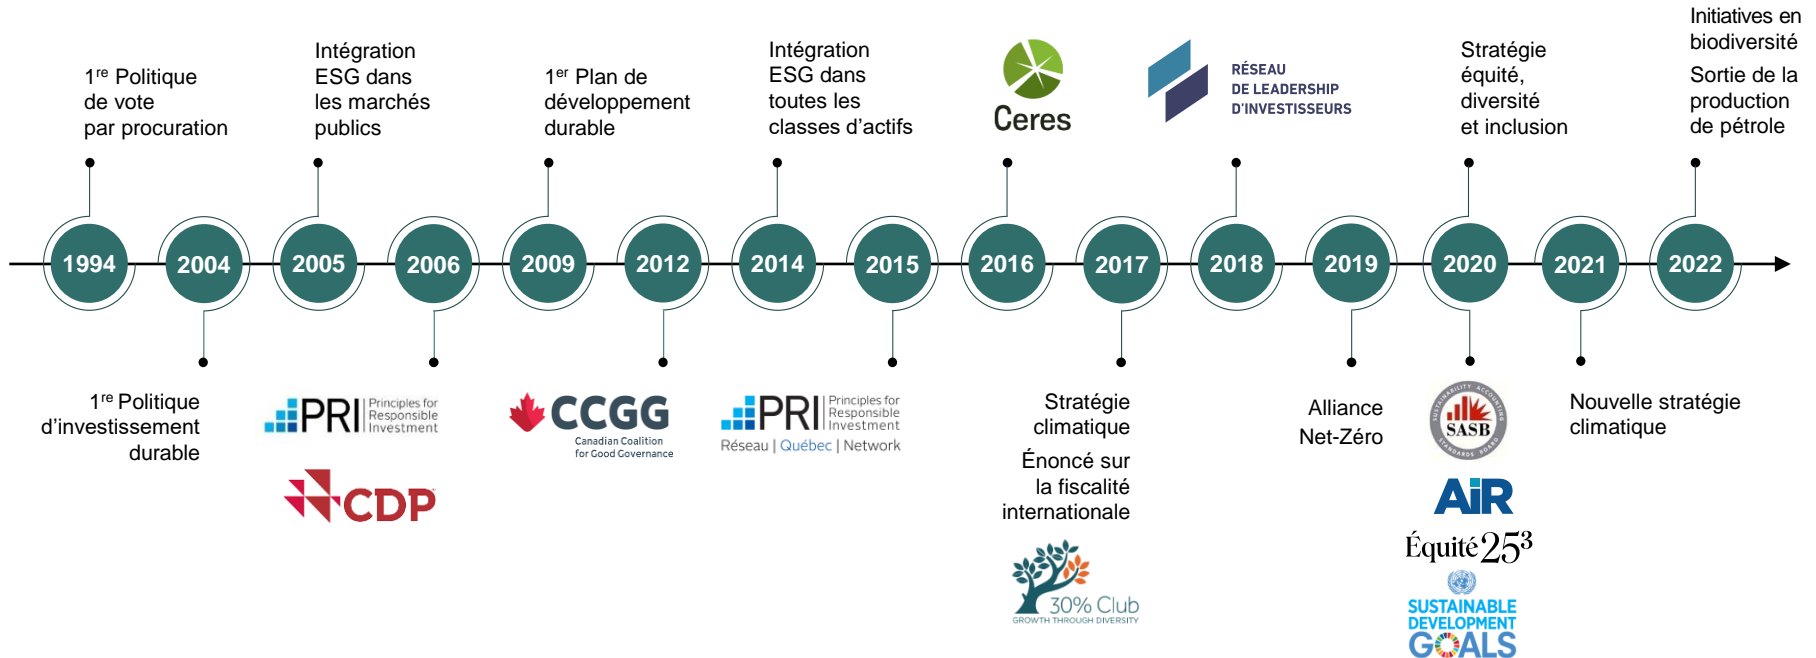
1$^{re}$ Politique de vote par procuration

Intégration ESG dans les marchés publics

1$^{er}$ Plan de développement durable

Intégration ESG dans toutes les classes d'actifs

Ceres

RÉSEAU DE LEADERSHIP D'INVESTISSEURS

Stratégie équité, diversité et inclusion

Initiatives en biodiversité

Sortie de la production de pétrole

1994 2004 2005 2006 2009 2012 2014 2015 2016 2017 2018 2019 2020 2021 2022

1$^{re}$ Politique d'investissement durable

PRI Principles for Responsible Investment

CDP

CCGG Canadian Coalition for Good Governance

PRI Principles for Responsible Investment
Réseau | Québec | Network

Stratégie climatique

Énoncé sur la fiscalité internationale

30% Club
GROWTH THROUGH DIVERSITY

Alliance Net-Zéro

SASB
SUSTAINABILITY ACCOUNTING STANDARDS BOARD

AIR

Équité 25$^3$

SUSTAINABLE DEVELOPMENT GOALS

Nouvelle stratégie climatique